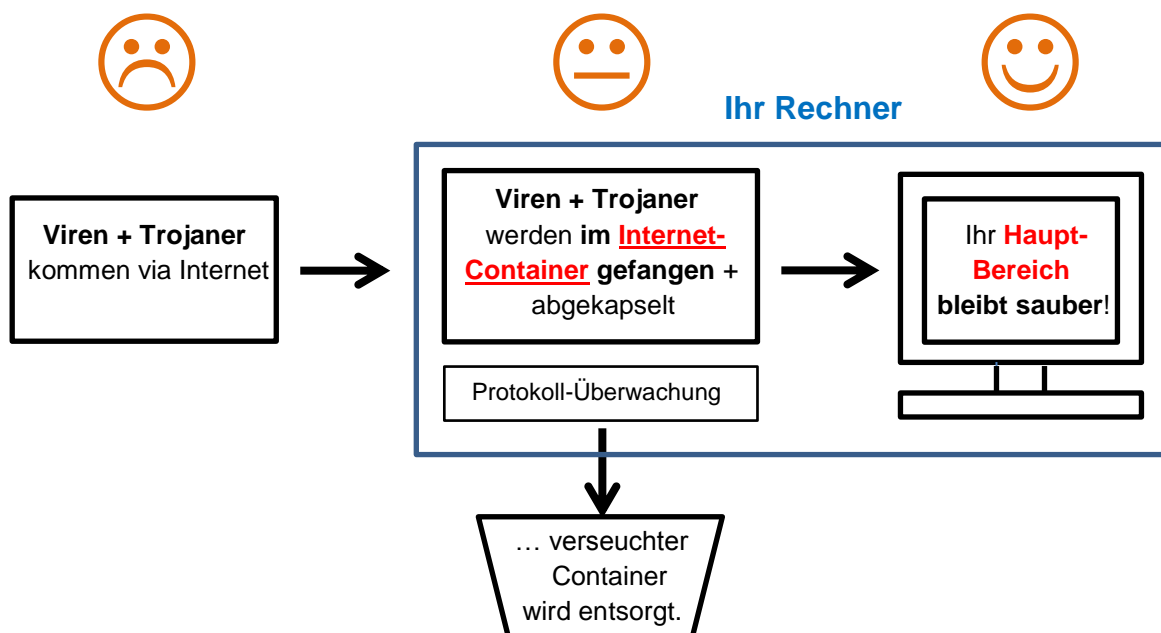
Ihr Rechner

Viren + Trojaner kommen via Internet

Viren + Trojaner werden im Internet-Container gefangen + abgekapselt

Protokoll-Überwachung

Ihr Haupt-Bereich bleibt sauber!

… verseuchter Container wird entsorgt.